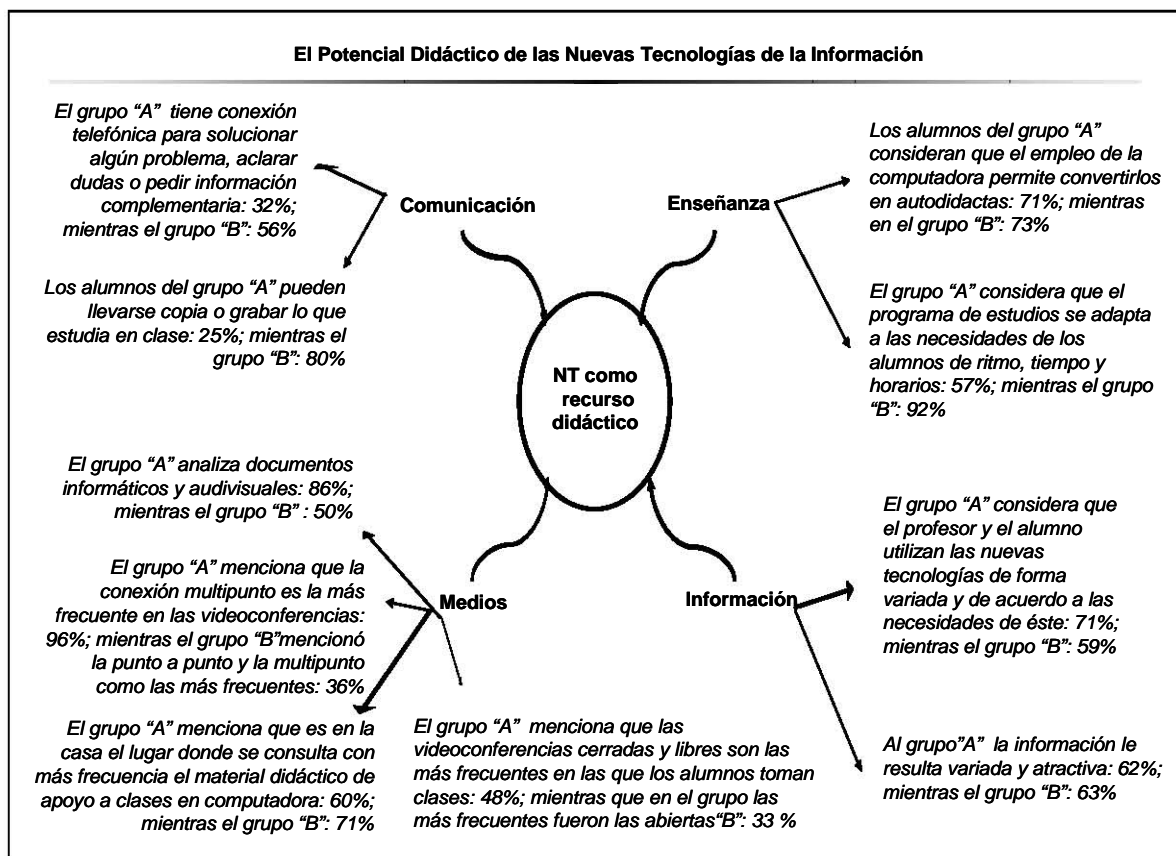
El Potencial Didáctico de las Nuevas Tecnologías de la Información

El grupo "A" tiene conexión telefónica para solucionar algún problema, aclarar dudas o pedir información complementaria: 32%; mientras el grupo "B": 56%

Los alumnos del grupo "A" pueden llevarse copia o grabar lo que estudia en clase: 25%; mientras el grupo "B": 80%

Comunicación

Enseñanza

Los alumnos del grupo "A" consideran que el empleo de la computadora permite convertirlos en autodidactas: 71%; mientras en el grupo "B": 73%

El grupo "A" considera que el programa de estudios se adapta a las necesidades de los alumnos de ritmo, tiempo y horarios: 57%; mientras el grupo "B": 92%

NT como recurso didáctico

El grupo "A" analiza documentos informáticos y audivisuales: 86%; mientras el grupo "B" : 50%

El grupo "A" menciona que la conexión multipunto es la más frecuente en las videoconferencias: 96%; mientras el grupo "B"mencionó la punto a punto y la multipunto como las más frecuentes: 36%

Medios

Información

El grupo "A" considera que el profesor y el alumno utilizan las nuevas tecnologías de forma variada y de acuerdo a las necesidades de éste: 71%; mientras el grupo "B": 59%

El grupo "A" menciona que es en la casa el lugar donde se consulta con más frecuencia el material didáctico de apoyo a clases en computadora: 60%; mientras el grupo "B": 71%

El grupo "A" menciona que las videoconferencias cerradas y libres son las más frecuentes en las que los alumnos toman clases: 48%; mientras que en el grupo las más frecuentes fueron las abiertas"B": 33 %

Al grupo"A" la información le resulta variada y atractiva: 62%; mientras el grupo "B": 63%